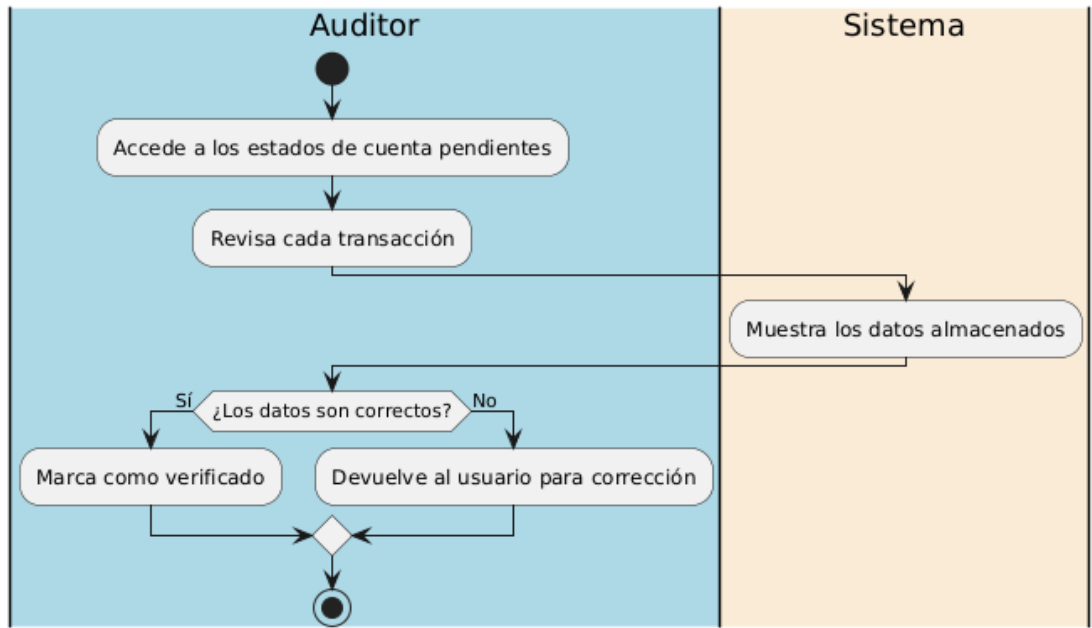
Auditor

Sistema

Accede a los estados de cuenta pendientes

Revisa cada transacción

Muestra los datos almacenados

Sí

¿Los datos son correctos?

No

Marca como verificado

Devuelve al usuario para corrección